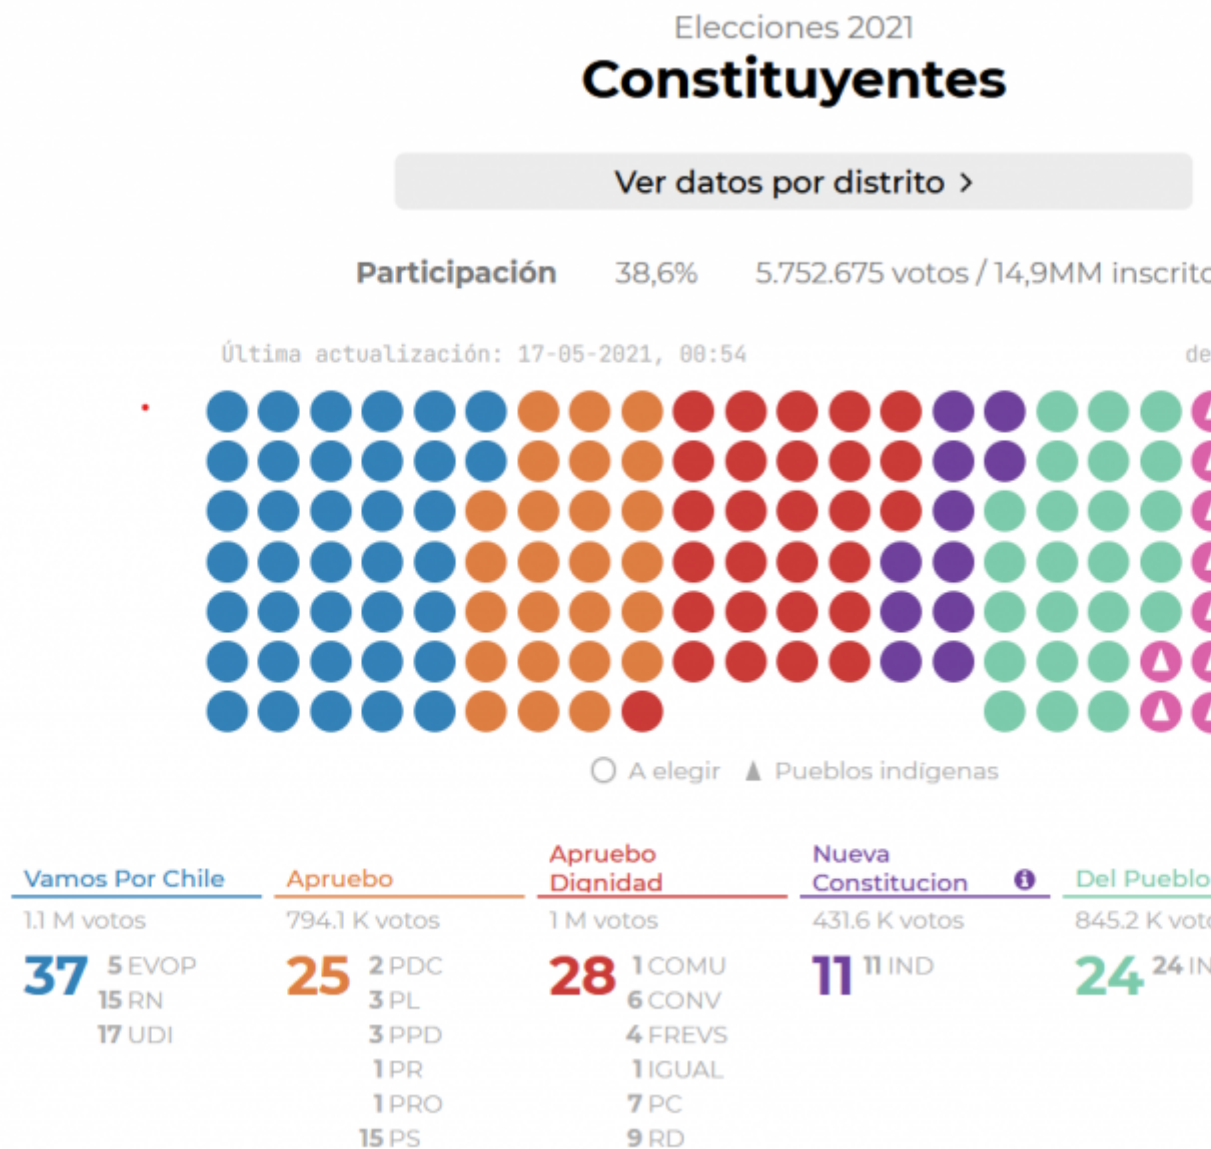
Elecciones 2021

Constituyentes

Ver datos por distrito >

Participación 38,6% 5.752.675 votos / 14,9MM inscrito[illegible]

Última actualización: 17-05-2021, 00:54 de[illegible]

A elegir Pueblos indígenas

Vamos Por Chile
1.1 M votos
37 5 EVOP 15 RN 17 UDI

Apruebo
794.1 K votos
25 2 PDC 3 PL 3 PPD 1 PR 1 PRO 15 PS

Apruebo Dignidad
1 M votos
28 1 COMU 6 CONV 4 FREVS 1 IGUAL 7 PC 9 RD

Nueva Constitucion
431.6 K votos
11 11 IND

Del Pueblo
845.2 K vot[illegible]
24 24 IN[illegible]